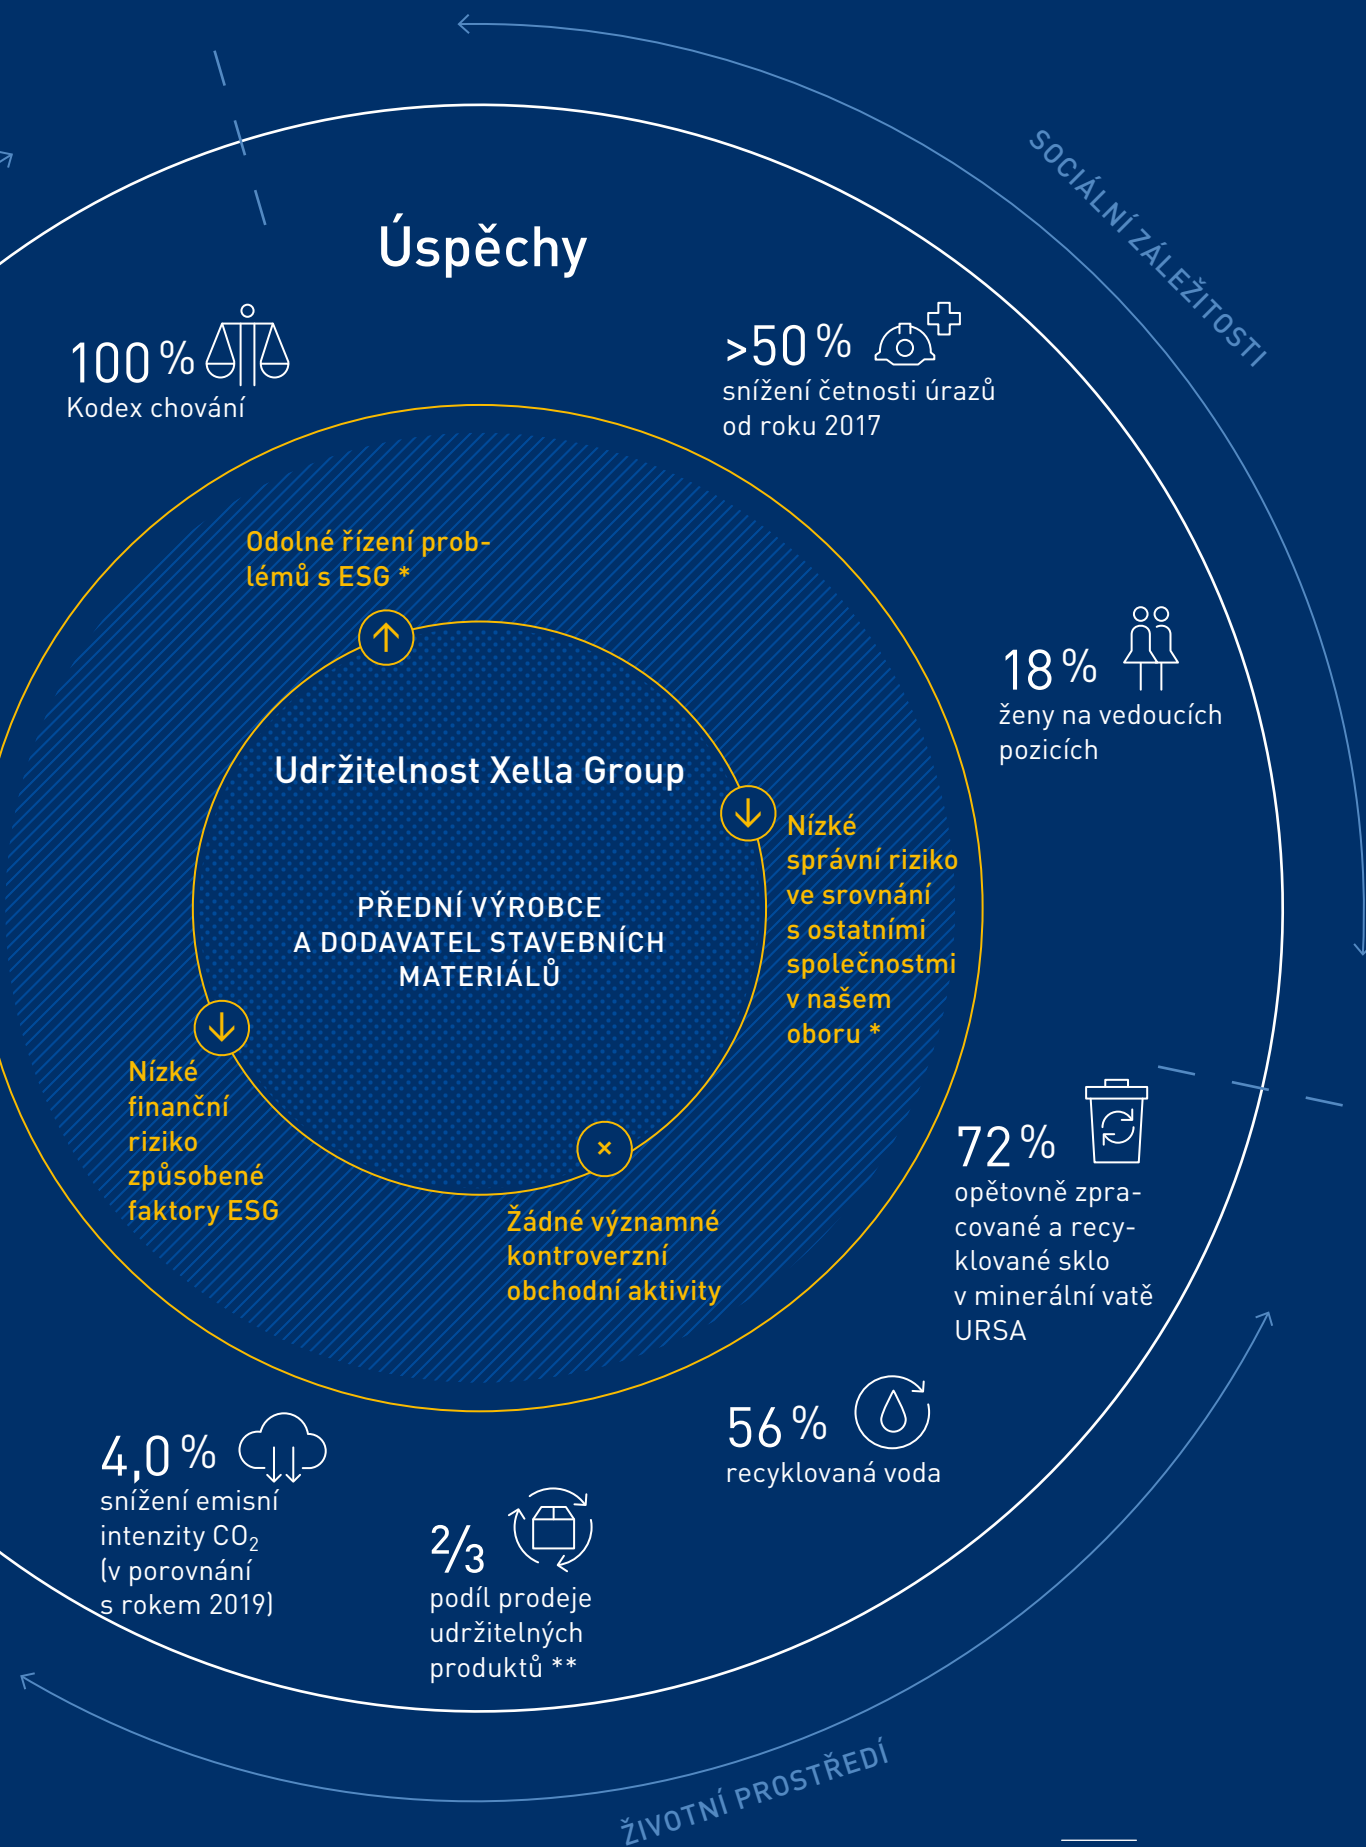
SOCIÁLNÍ ZÁLEŽITOSTI

Úspěchy

100 %
Kodex chování

>50 %
snížení četnosti úrazů od roku 2017

Odolné řízení problémů s ESG *

Udržitelnost Xella Group

PŘEDNÍ VÝROBCE A DODAVATEL STAVEBNÍCH MATERIÁLŮ

18 %
ženy na vedoucích pozicích

Nízké správní riziko ve srovnání s ostatními společnostmi v našem oboru *

Nízké finanční riziko způsobené faktory ESG

Žádné významné kontroverzní obchodní aktivity

72 %
opětovně zpracované a recyklované sklo v minerální vatě URSA

56 %
recyklovaná voda

4,0 %
snížení emisní intenzity $CO_2$ (v porovnání s rokem 2019)

$2/3$
podíl prodeje udržitelných produktů **

ŽIVOTNÍ PROSTŘEDÍ